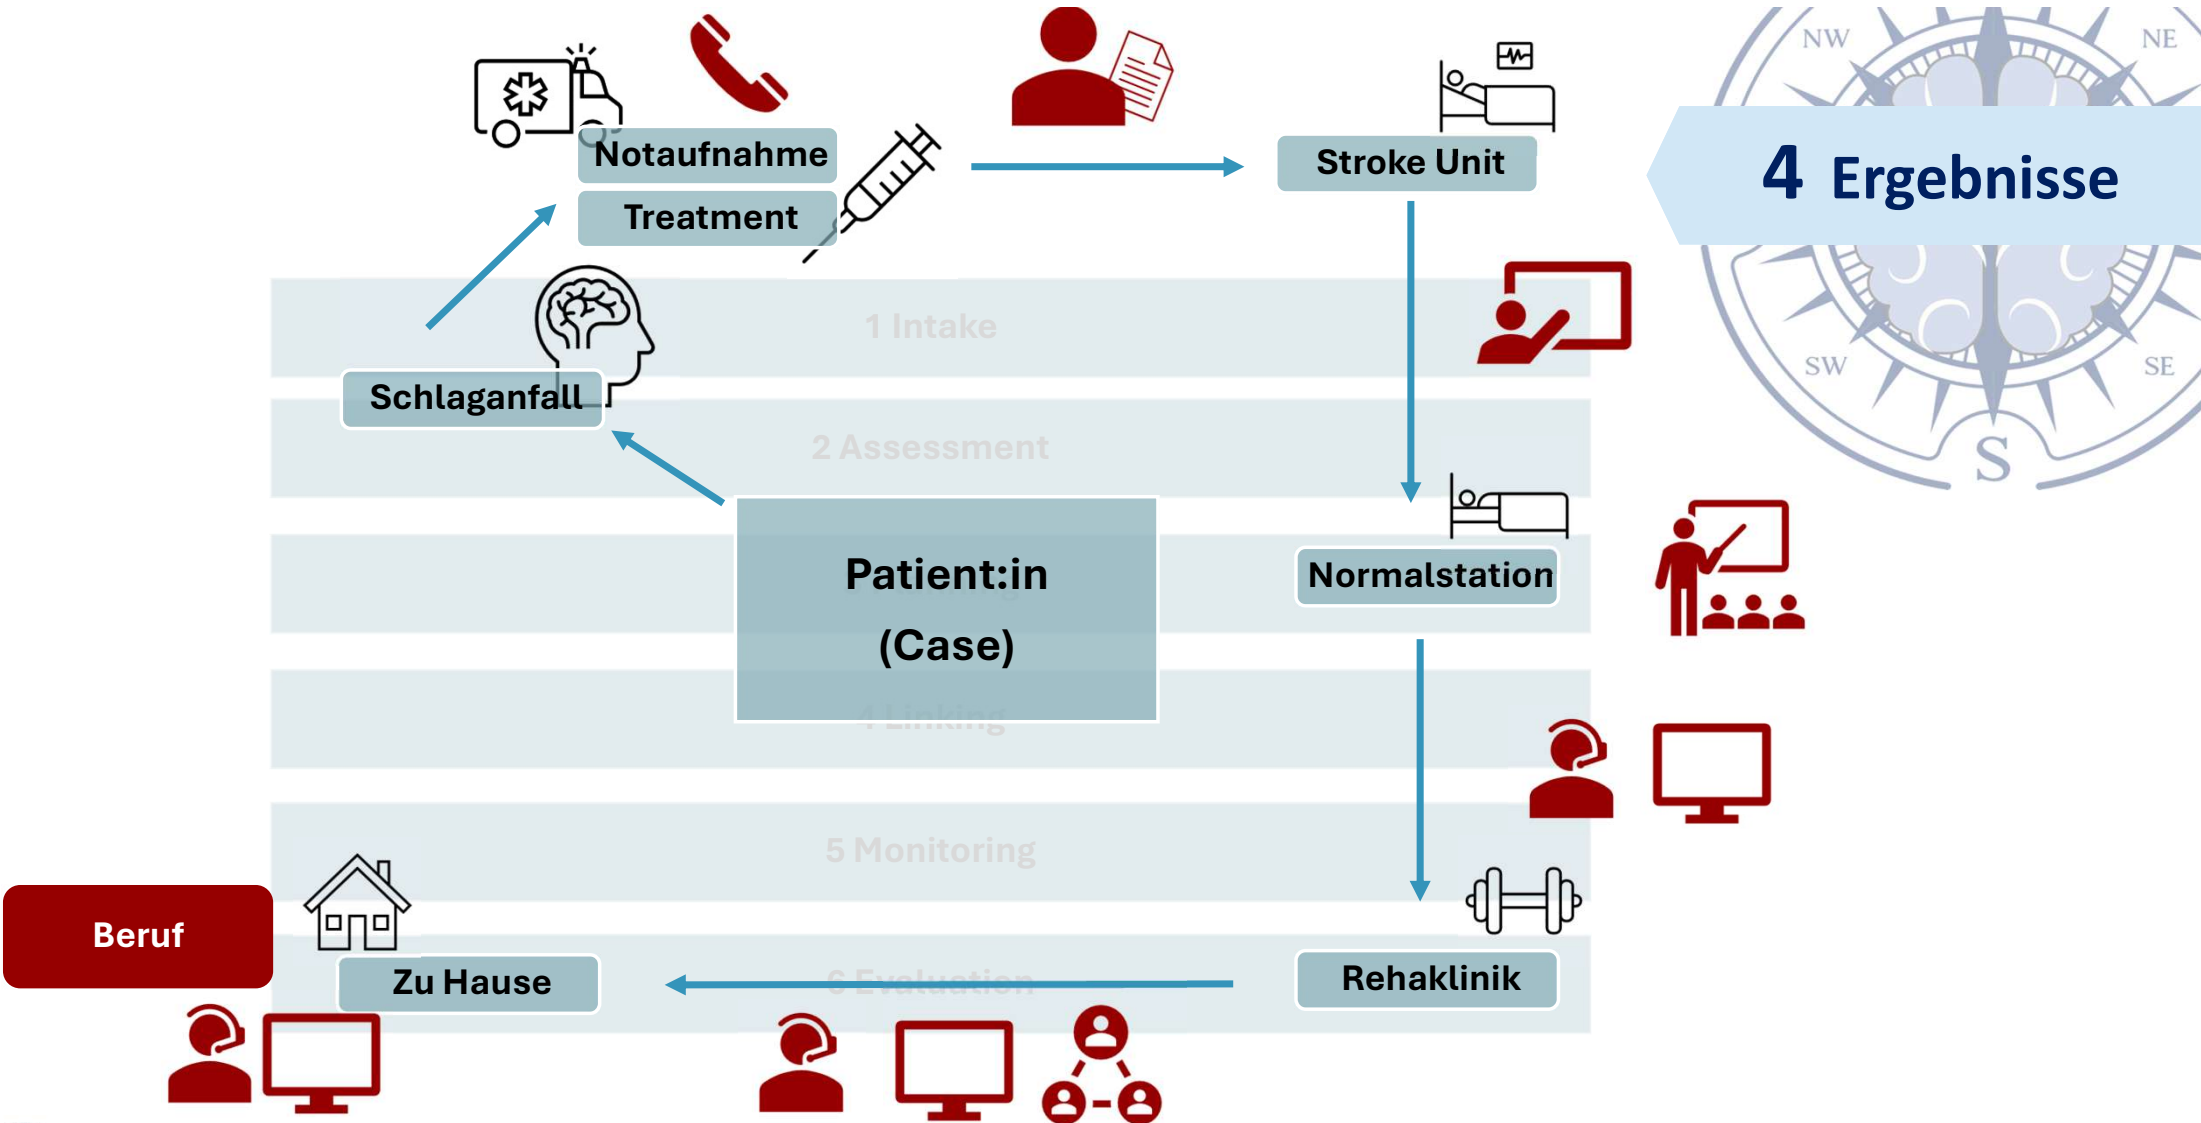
4 Ergebnisse

NW NE SW SE S

Notaufnahme
Treatment

Stroke Unit

1 Intake

Schlaganfall

2 Assessment

Patient:in
(Case)

Normalstation

4 Linking

5 Monitoring

Beruf

Zu Hause

6 Evaluation

Rehaklinik